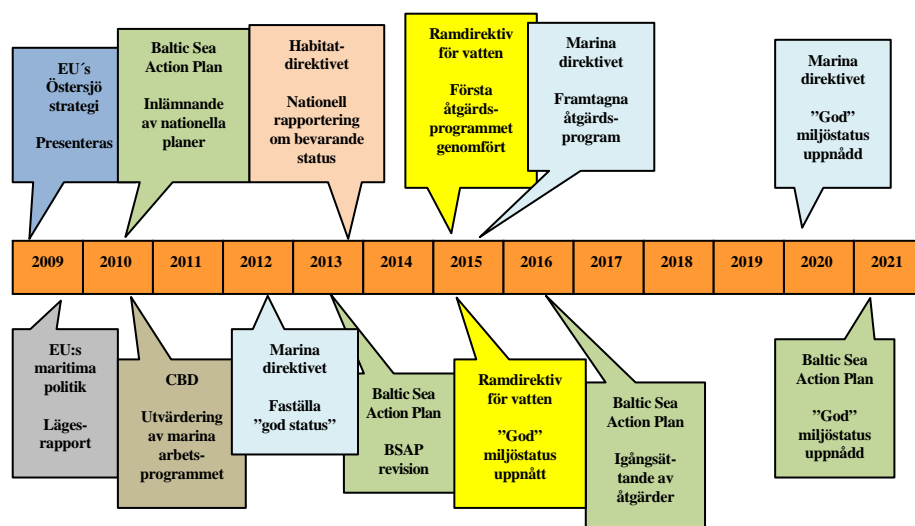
EU´s Östersjö strategi

Presenteras

Baltic Sea Action Plan

Inlämnande av nationella planer

Habitat-direktivet

Nationell rapportering om bevarande status

Ramdirektiv för vatten

Första åtgärds-programmet genomfört

Marina direktivet

Framtagna åtgärds-program

Marina direktivet

”God” miljöstatus uppnådd

| 2009 | 2010 | 2011 | 2012 | 2013 | 2014 | 2015 | 2016 | 2017 | 2018 | 2019 | 2020 | 2021 |
|---|---|---|---|---|---|---|---|---|---|---|---|---|

EU:s maritima politik

Läges-rapport

CBD

Utvärdering av marina arbets-programmet

Marina direktivet

Faställa ”god status”

Baltic Sea Action Plan

BSAP revision

Ramdirektiv för vatten

”God” miljöstatus uppnått

Baltic Sea Action Plan

Igångsät-tande av åtgärder

Baltic Sea Action Plan

”God” miljöstatus uppnådd